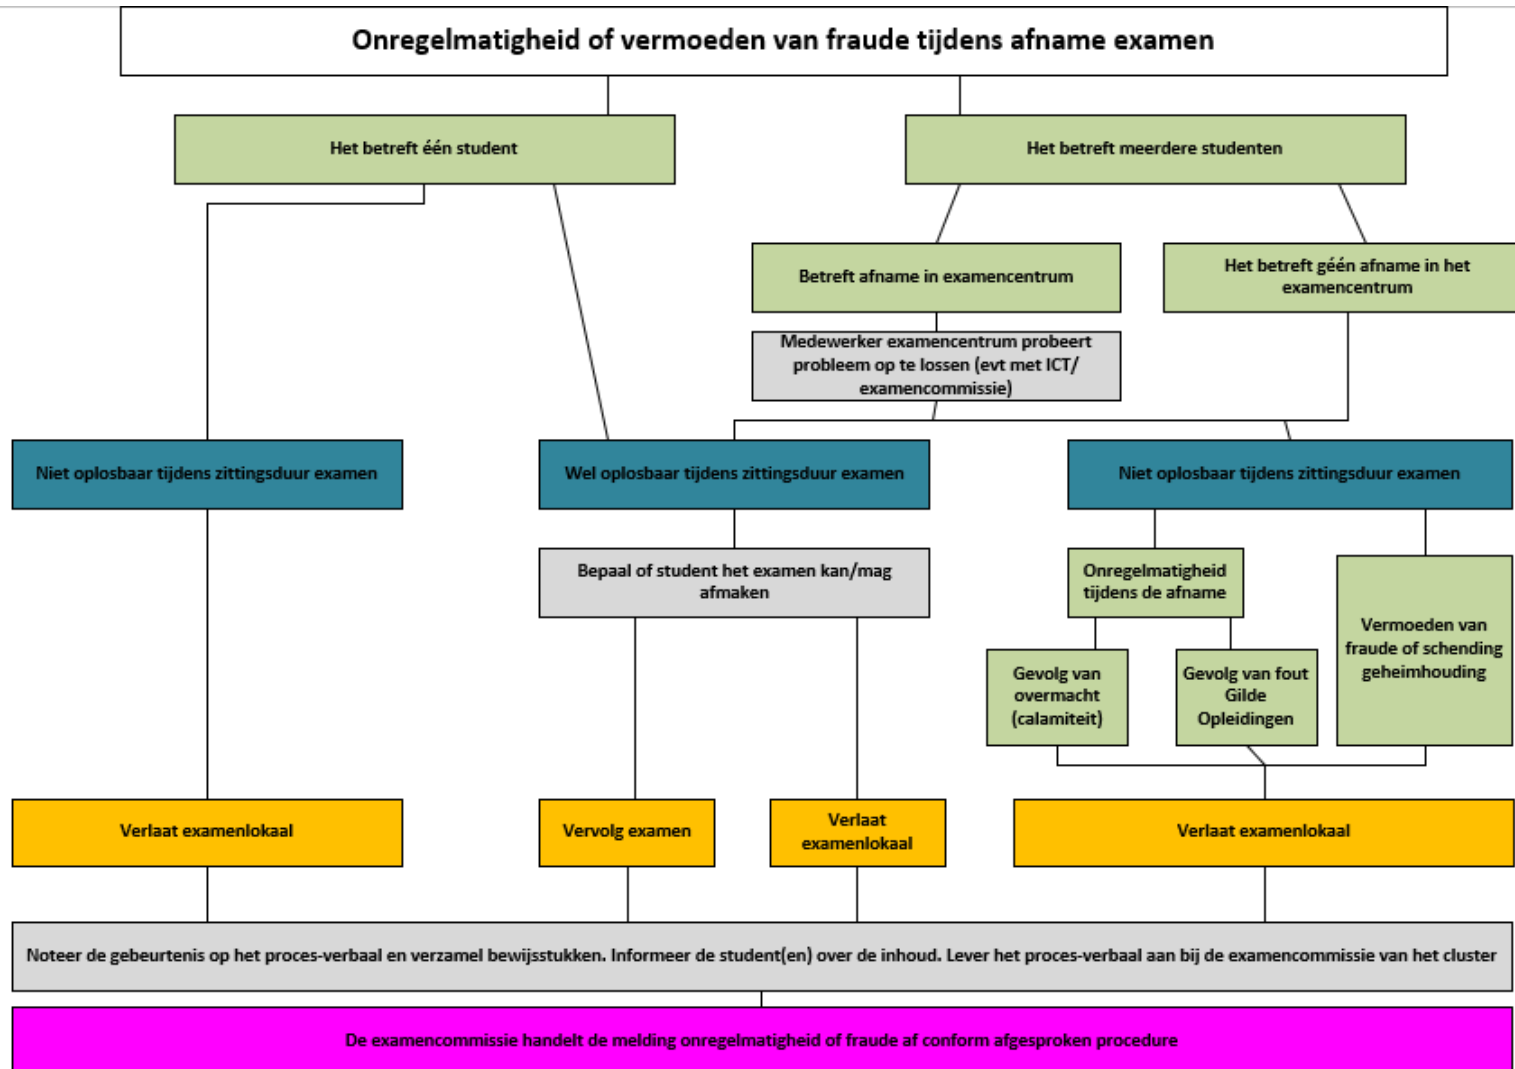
Onregelmatigheid of vermoeden van fraude tijdens afname examen

Het betreft één student

Het betreft meerdere studenten

Betreft afname in examencentrum

Het betreft géén afname in het examencentrum

Medewerker examencentrum probeert probleem op te lossen (evt met ICT/ examencommissie)

Niet oplosbaar tijdens zittingsduur examen

Wel oplosbaar tijdens zittingsduur examen

Niet oplosbaar tijdens zittingsduur examen

Bepaal of student het examen kan/mag afmaken

Onregelmatigheid tijdens de afname

Vermoeden van fraude of schending geheimhouding

Gevolg van overmacht (calamiteit)

Gevolg van fout Gilde Opleidingen

Verlaat examenlokaal

Vervolg examen

Verlaat examenlokaal

Verlaat examenlokaal

Noteer de gebeurtenis op het proces-verbaal en verzamel bewijsstukken. Informeer de student(en) over de inhoud. Lever het proces-verbaal aan bij de examencommissie van het cluster

De examencommissie handelt de melding onregelmatigheid of fraude af conform afgesproken procedure